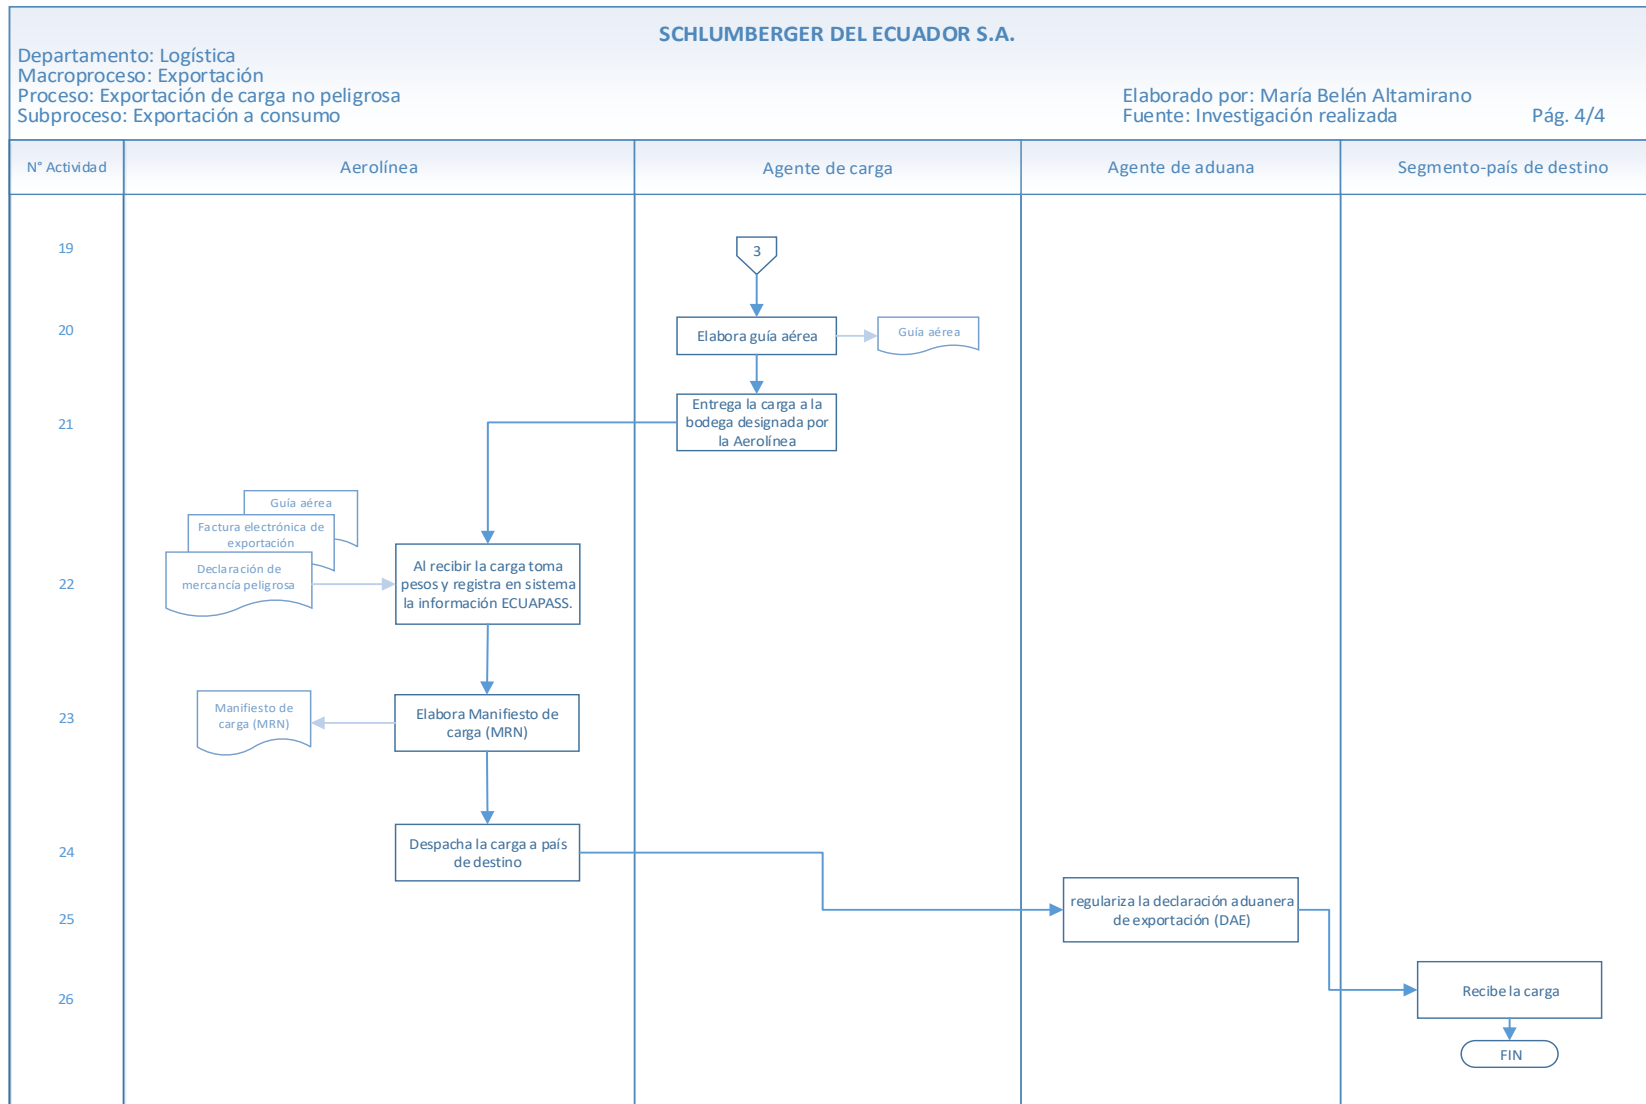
SCHLUMBERGER DEL ECUADOR S.A.

Departamento: Logística
Macroproceso: Exportación
Proceso: Exportación de carga no peligrosa
Subproceso: Exportación a consumo

Elaborado por: María Belén Altamirano
Fuente: Investigación realizada
Pág. 4/4

| N° Actividad | Aerolínea | Agente de carga | Agente de aduana | Segmento-país de destino |
|---|---|---|---|---|
| 19 | | 3 | | |
| 20 | | Elabora guía aérea; Guía aérea | | |
| 21 | | Entrega la carga a la bodega designada por la Aerolínea | | |
| 22 | Guía aérea; Factura electrónica de exportación; Declaración de mercancía peligrosa; Al recibir la carga toma pesos y registra en sistema la información ECUAPASS. | | | |
| 23 | Manifiesto de carga (MRN); Elabora Manifiesto de carga (MRN) | | | |
| 24 | Despacha la carga a país de destino | | | |
| 25 | | | regulariza la declaración aduanera de exportación (DAE) | |
| 26 | | | | Recibe la carga; FIN |